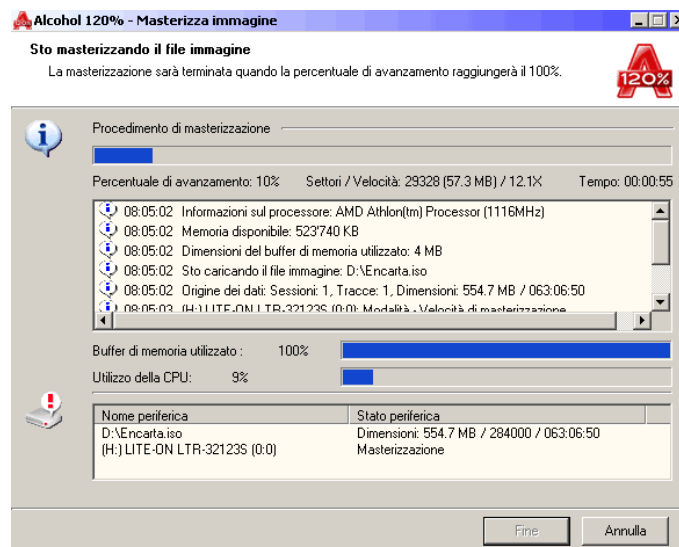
Alcohol 120% - Masterizza immagine

Sto masterizzando il file immagine
La masterizzazione sarà terminata quando la percentuale di avanzamento raggiungerà il 100%.

120%

Procedimento di masterizzazione

Percentuale di avanzamento: 10%  Settori / Velocità: 29328 (57.3 MB) / 12.1X  Tempo: 00:00:55

08:05:02 Informazioni sul processore: AMD Athlon(tm) Processor (1116MHz)
08:05:02 Memoria disponibile: 523'740 KB
08:05:02 Dimensioni del buffer di memoria utilizzato: 4 MB
08:05:02 Sto caricando il file immagine: D:\Encarta.iso
08:05:02 Origine dei dati: Sessioni: 1, Tracce: 1, Dimensioni: 554.7 MB / 063:06:50
08:05:03 (H:) LITE-ON LTR-32123S (0:0): Modalità - Velocità di masterizzazione

Buffer di memoria utilizzato : 100%
Utilizzo della CPU: 9%

| Nome periferica | Stato periferica |
|---|---|
| D:\Encarta.iso | Dimensioni: 554.7 MB / 284000 / 063:06:50 |
| (H:) LITE-ON LTR-32123S (0:0) | Masterizzazione |

Fine
Annulla